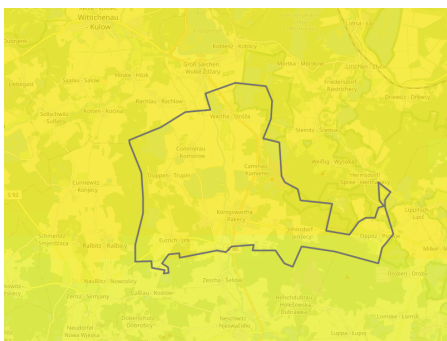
Wittichenau
Kulow
Kroppen
Sollschwitz
Salow
Hoske · Hózk
Groß Särchen
Wulke Ždźary
Maukendorf
Kliniczy
Nardt
Narć
Rachlau · Rachlow
Wartha · Stróža
Kirchenstein
Rakecy
Dörgenhausen
Němcy
Zeißig
Cunnewitz
Konjecy
Caminau
Kamjenej
Ralbitz · Ralbicy
Neudorf
Lipiny
Caminau
Kamjenej
Königswartha
Rakecy
Wartha
Wojtyce
Kotitz
Kotecy
Kolbnitz
Seehain
Neschwitz
Njeswačidło
Lippitsch
Lipič
Droben
Milkel
Zschorna
Großdubrau
Holscha
Holšnja
Luppa · Łupoj
Caßlau
Kaslow
Brösa · Brězyna
Wetro
Zescha · Wjesel
Lauske
Lusk